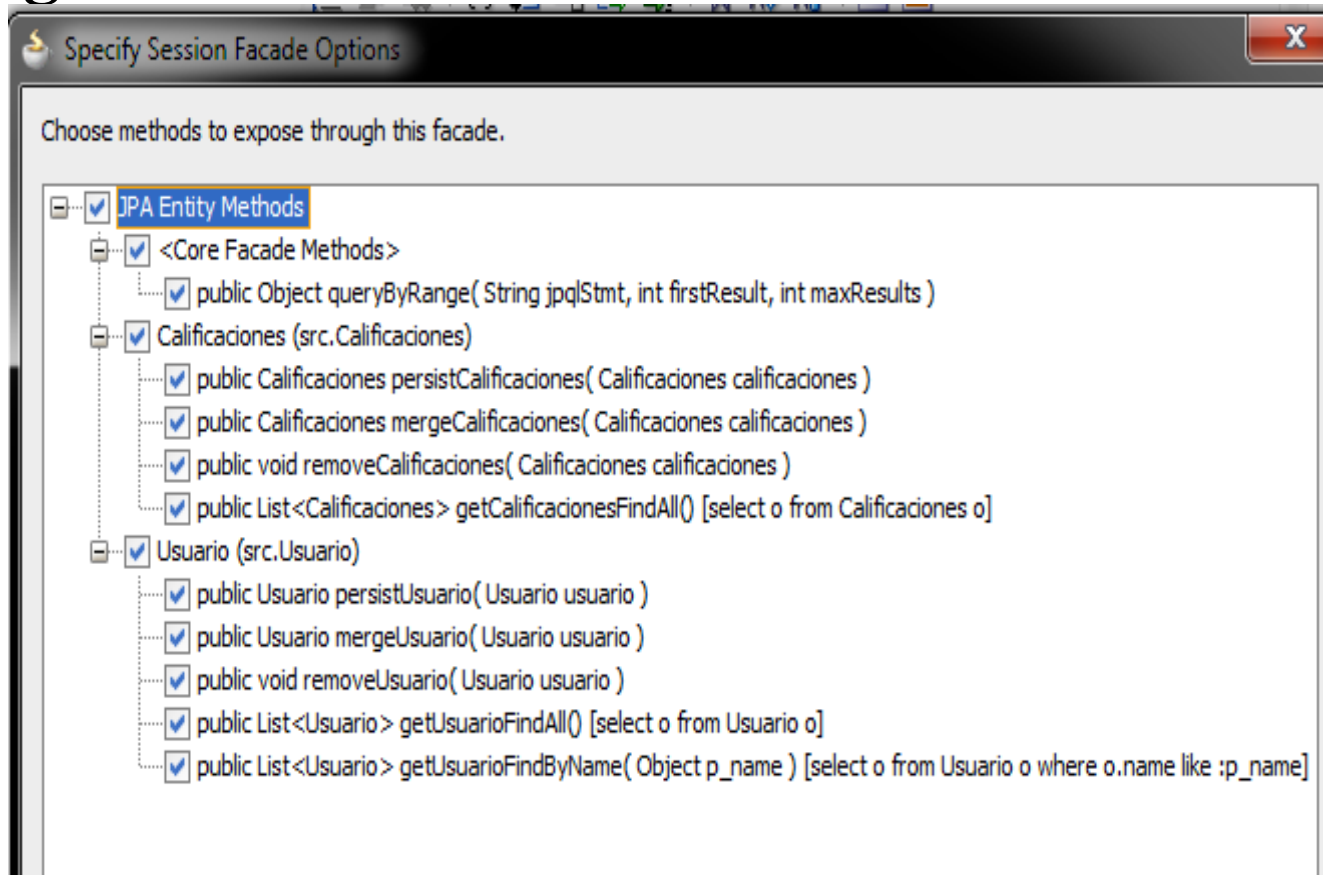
Specify Session Facade Options

X

Choose methods to expose through this facade.

JPA Entity Methods
<Core Facade Methods>
public Object queryByRange( String jpqlStmt, int firstResult, int maxResults )
Calificaciones (src.Calificaciones)
public Calificaciones persistCalificaciones( Calificaciones calificaciones )
public Calificaciones mergeCalificaciones( Calificaciones calificaciones )
public void removeCalificaciones( Calificaciones calificaciones )
public List<Calificaciones> getCalificacionesFindAll() [select o from Calificaciones o]
Usuario (src.Usuario)
public Usuario persistUsuario( Usuario usuario )
public Usuario mergeUsuario( Usuario usuario )
public void removeUsuario( Usuario usuario )
public List<Usuario> getUsuarioFindAll() [select o from Usuario o]
public List<Usuario> getUsuarioFindByName( Object p_name ) [select o from Usuario o where o.name like :p_name]